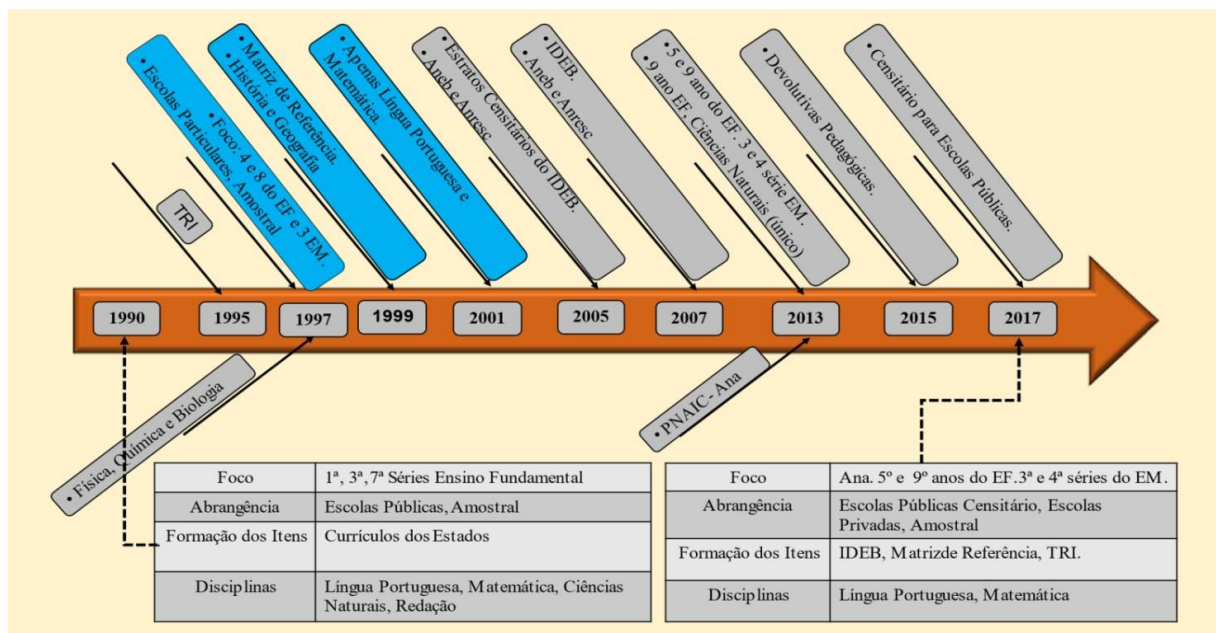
• Escolas Particulares. Amostral

TRI

• Foco: 4 e 8 do EF e 3 EM.
• Matriz de Referência.
• História e Geografia

• Apenas Língua Portuguesa e Matemática

• Estratos Censitários do IDEB.
• Aneb e Anresc

• IDEB.
• Aneb e Anresc

• 5 e 9 ano do EF. 3 e 4 série EM.
• 9 ano EF, Ciências Naturais (único)

• Devolutivas Pedagógicas.

• Censitário para Escolas Públicas.

1990 | 1995 | 1997 | 1999 | 2001 | 2005 | 2007 | 2013 | 2015 | 2017

• Física, Química e Biologia

• PNAIC- Ana

| Foco | 1ª, 3ª, 7ª Séries Ensino Fundamental |
|---|---|
| Abrangência | Escolas Públicas, Amostral |
| Formação dos Itens | Currículos dos Estados |
| Disciplinas | Língua Portuguesa, Matemática, Ciências Naturais, Redação |

| Foco | Ana. 5º e 9º anos do EF.3ª e 4ª séries do EM. |
|---|---|
| Abrangência | Escolas Públicas Censitário, Escolas Privadas, Amostral |
| Formação dos Itens | IDEB, Matrizde Referência, TRI. |
| Disciplinas | Língua Portuguesa, Matemática |